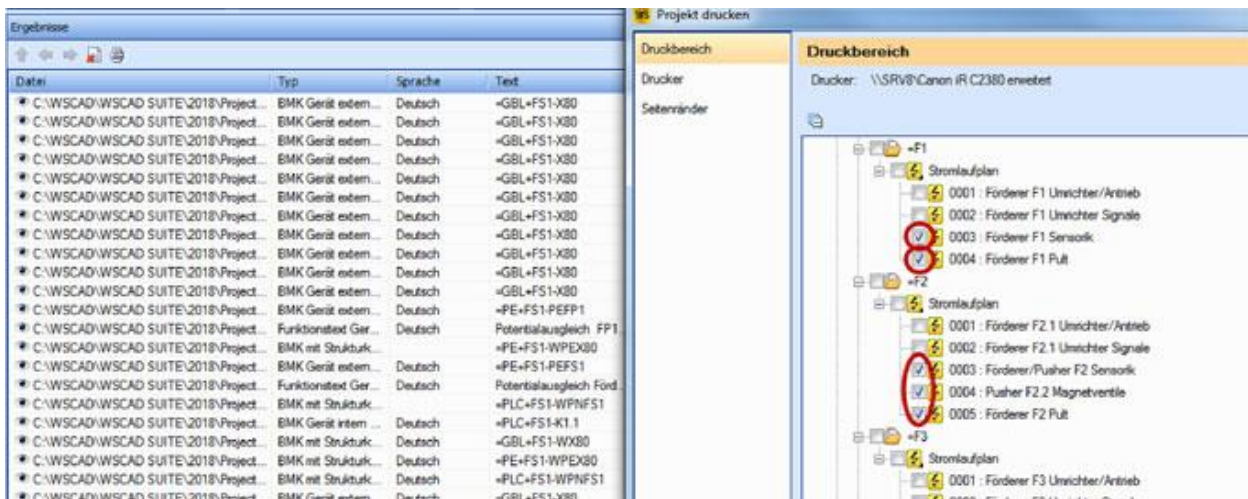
Ergebnisse

| Datei | Typ | Sprache | Text |
|---|---|---|---|
| C:\WSCAD\WSCAD SUITE\2018\Project... | BMK Gerät extern... | Deutsch | =GBL+FS1-X80 |
| C:\WSCAD\WSCAD SUITE\2018\Project... | BMK Gerät extern... | Deutsch | =GBL+FS1-X80 |
| C:\WSCAD\WSCAD SUITE\2018\Project... | BMK Gerät extern... | Deutsch | =GBL+FS1-X80 |
| C:\WSCAD\WSCAD SUITE\2018\Project... | BMK Gerät extern... | Deutsch | =GBL+FS1-X80 |
| C:\WSCAD\WSCAD SUITE\2018\Project... | BMK Gerät extern... | Deutsch | =GBL+FS1-X80 |
| C:\WSCAD\WSCAD SUITE\2018\Project... | BMK Gerät extern... | Deutsch | =GBL+FS1-X80 |
| C:\WSCAD\WSCAD SUITE\2018\Project... | BMK Gerät extern... | Deutsch | =GBL+FS1-X80 |
| C:\WSCAD\WSCAD SUITE\2018\Project... | BMK Gerät extern... | Deutsch | =GBL+FS1-X80 |
| C:\WSCAD\WSCAD SUITE\2018\Project... | BMK Gerät extern... | Deutsch | =GBL+FS1-X80 |
| C:\WSCAD\WSCAD SUITE\2018\Project... | BMK Gerät extern... | Deutsch | =GBL+FS1-X80 |
| C:\WSCAD\WSCAD SUITE\2018\Project... | BMK Gerät extern... | Deutsch | =GBL+FS1-X80 |
| C:\WSCAD\WSCAD SUITE\2018\Project... | BMK Gerät extern... | Deutsch | =PE+FS1-PEFP1 |
| C:\WSCAD\WSCAD SUITE\2018\Project... | Funktionstext Ger... | Deutsch | Potentialausgleich FP1... |
| C:\WSCAD\WSCAD SUITE\2018\Project... | BMK mit Strukturk... | | =PE+FS1-WPEX80 |
| C:\WSCAD\WSCAD SUITE\2018\Project... | BMK Gerät extern... | Deutsch | =PE+FS1-PEFS1 |
| C:\WSCAD\WSCAD SUITE\2018\Project... | Funktionstext Ger... | Deutsch | Potentialausgleich Förd... |
| C:\WSCAD\WSCAD SUITE\2018\Project... | BMK mit Strukturk... | | =PLC+FS1-WPNFS1 |
| C:\WSCAD\WSCAD SUITE\2018\Project... | BMK Gerät intern ... | Deutsch | =PLC+FS1-K1.1 |
| C:\WSCAD\WSCAD SUITE\2018\Project... | BMK mit Strukturk... | Deutsch | =GBL+FS1-WX80 |
| C:\WSCAD\WSCAD SUITE\2018\Project... | BMK mit Strukturk... | Deutsch | =PE+FS1-WPEX80 |
| C:\WSCAD\WSCAD SUITE\2018\Project... | BMK mit Strukturk... | Deutsch | =PLC+FS1-WPNFS1 |
| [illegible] | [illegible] | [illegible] | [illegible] |

Projekt drucken

Druckbereich
Drucker
Seitenränder

Druckbereich
Drucker: \\SRV8\Canon iR C2380 erweitert

=F1
Stromlaufplan
0001 : Förderer F1 Umrichter/Antrieb
0002 : Förderer F1 Umrichter Signale
0003 : Förderer F1 Sensorik
0004 : Förderer F1 Pult
=F2
Stromlaufplan
0001 : Förderer F2.1 Umrichter/Antrieb
0002 : Förderer F2.1 Umrichter Signale
0003 : Förderer/Pusher F2 Sensorik
0004 : Pusher F2.2 Magnetventile
0005 : Förderer F2 Pult
=F3
Stromlaufplan
0001 : Förderer F3 Umrichter/Antrieb
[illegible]